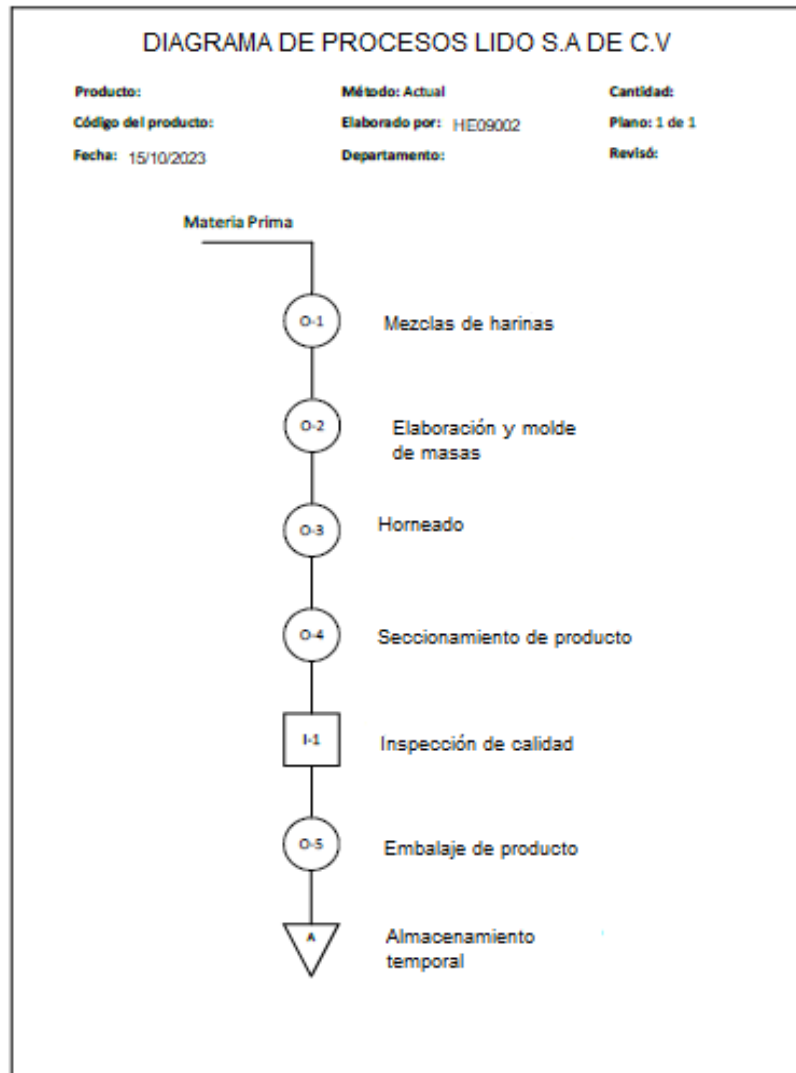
DIAGRAMA DE PROCESOS LIDO S.A DE C.V

Producto:
Método: Actual
Cantidad:
Código del producto:
Elaborado por: HE09002
Plano: 1 de 1
Fecha: 15/10/2023
Departamento:
Revisó:

Materia Prima

O-1
Mezclas de harinas

O-2
Elaboración y molde de masas

O-3
Horneado

O-4
Seccionamiento de producto

I-1
Inspección de calidad

O-5
Embalaje de producto

A
Almacenamiento temporal